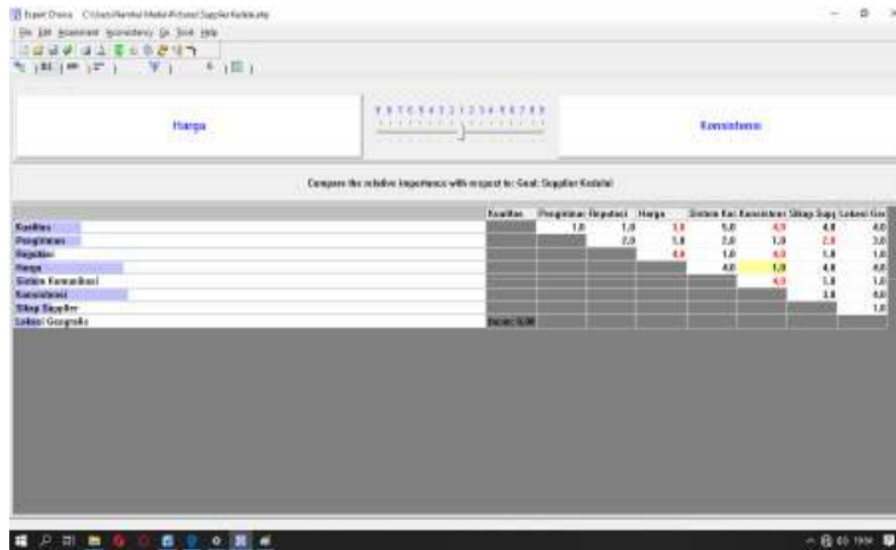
Expert Choice C:\Users\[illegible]\Supplier Kedelai.ahp

File Edit Assessment Inconsistency Go Tools Help

Harga

9 8 7 6 5 4 3 2 1 2 3 4 5 6 7 8 9

Konsistensi

Compare the relative importance with respect to: Goal: Supplier Kedelai

| | Kualitas | Pengiriman | Reputasi | Harga | Sistem Kom | Konsistensi | Sikap Supp | Lokasi Geo |
|---|---|---|---|---|---|---|---|---|
| Kualitas | | 1,0 | 1,0 | 3,0 | 5,0 | 4,0 | 4,0 | 4,0 |
| Pengiriman | | | 2,0 | 5,0 | 2,0 | 1,0 | 2,0 | 3,0 |
| Reputasi | | | | 4,0 | 1,0 | 4,0 | 1,0 | 1,0 |
| Harga | | | | | 4,0 | 1,0 | 4,0 | 4,0 |
| Sistem Komunikasi | | | | | | 4,0 | 1,0 | 1,0 |
| Konsistensi | | | | | | | 3,0 | 4,0 |
| Sikap Supplier | | | | | | | | 1,0 |
| Lokasi Geografis | Incon: 0,08 | | | | | | | |